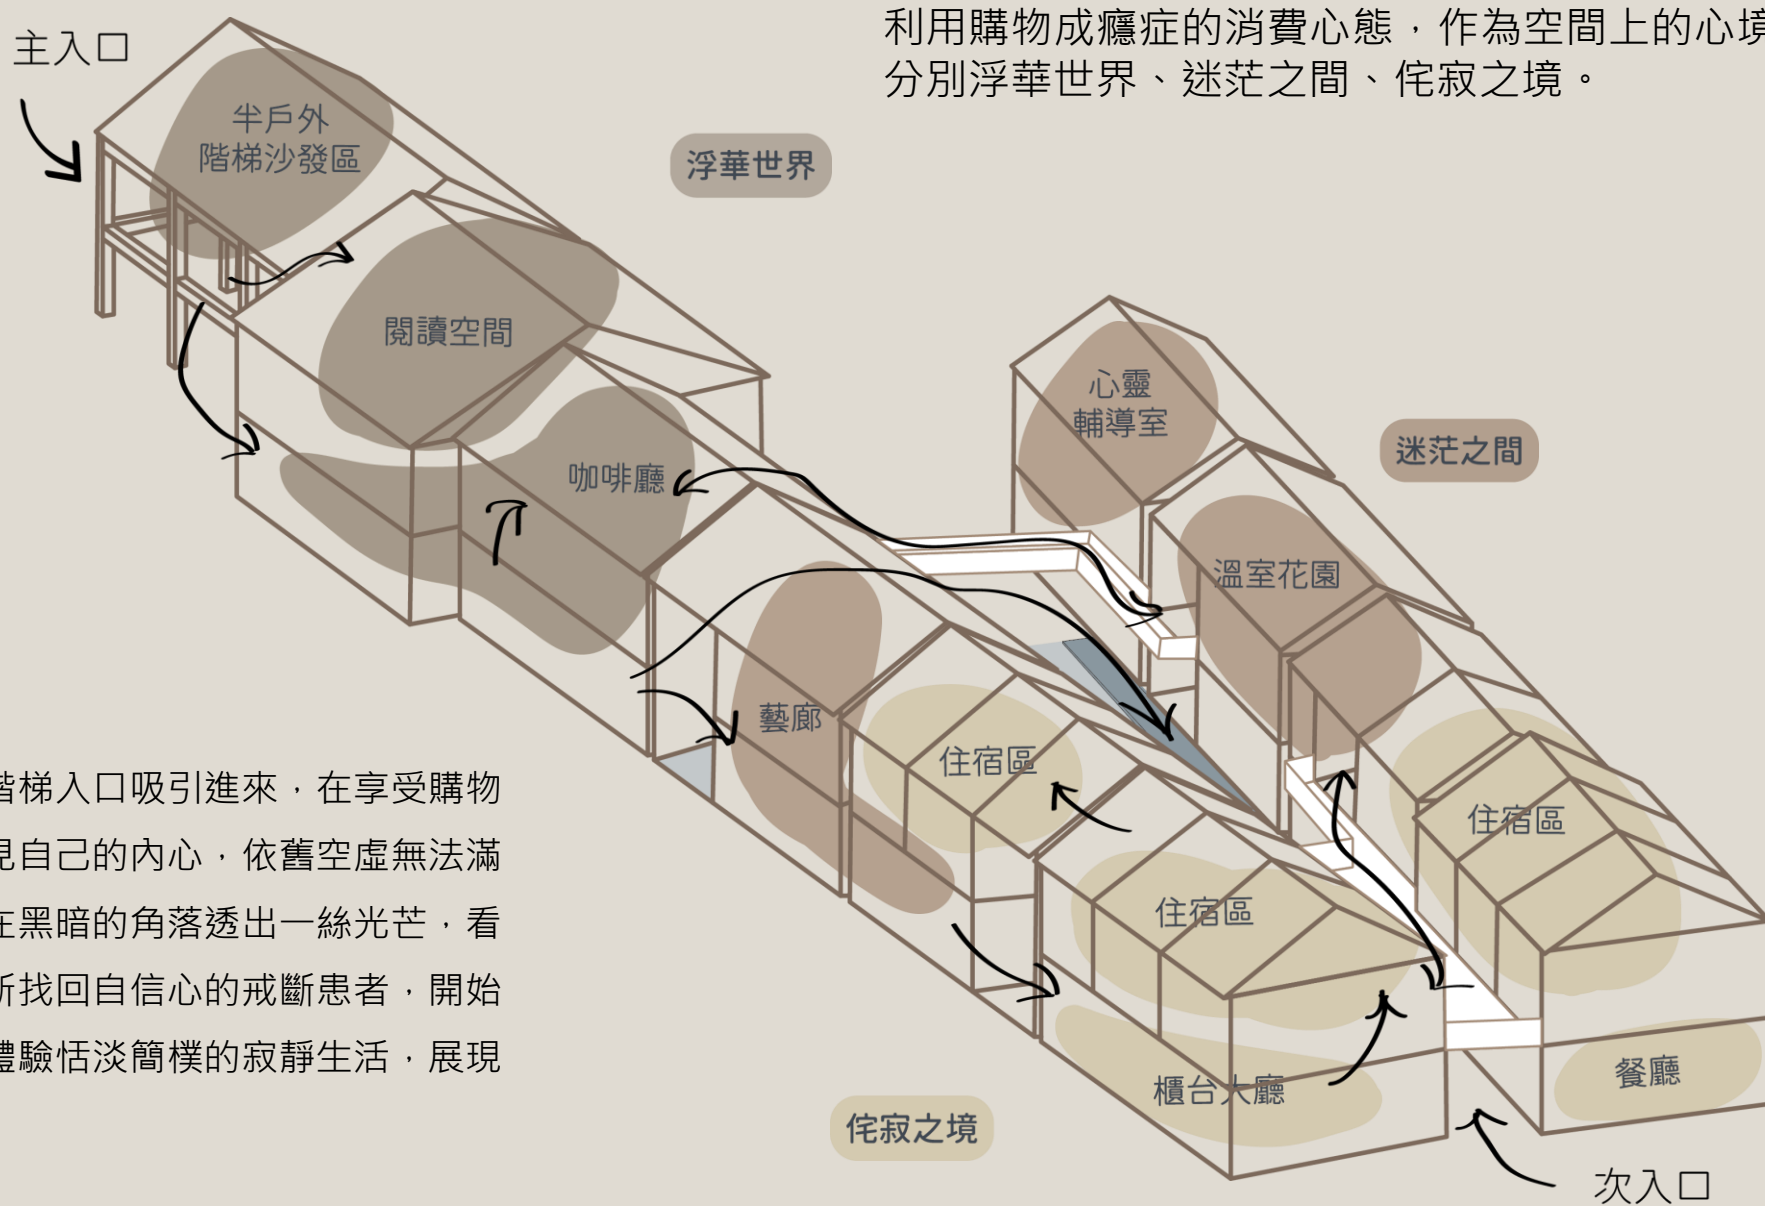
利用購物成癮症的消費心態，作為空間上的心境
分別浮華世界、迷茫之間、侘寂之境。

主入口

半戶外
階梯沙發區

浮華世界

閱讀空間

咖啡廳

心靈
輔導室

迷茫之間

溫室花園

藝廊

住宿區

住宿區

住宿區

階梯入口吸引進來，在享受購物
見自己的內心，依舊空虛無法滿
在黑暗的角落透出一絲光芒，看
新找回自信心的戒斷患者，開始
體驗恬淡簡樸的寂靜生活，展現

櫃台大廳

餐廳

侘寂之境

次入口